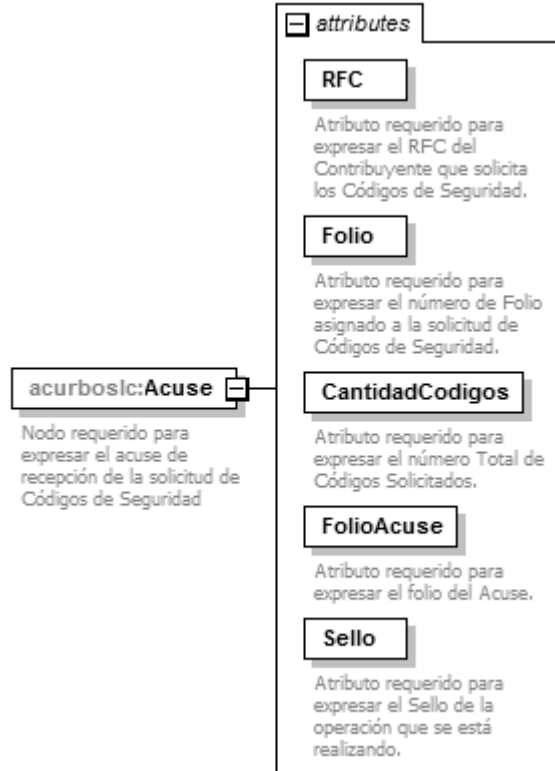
acurboslc:Acuse

Nodo requerido para expresar el acuse de recepción de la solicitud de Códigos de Seguridad

attributes

RFC

Atributo requerido para expresar el RFC del Contribuyente que solicita los Códigos de Seguridad.

Folio

Atributo requerido para expresar el número de Folio asignado a la solicitud de Códigos de Seguridad.

CantidadCodigos

Atributo requerido para expresar el número Total de Códigos Solicitados.

FolioAcuse

Atributo requerido para expresar el folio del Acuse.

Sello

Atributo requerido para expresar el Sello de la operación que se está realizando.